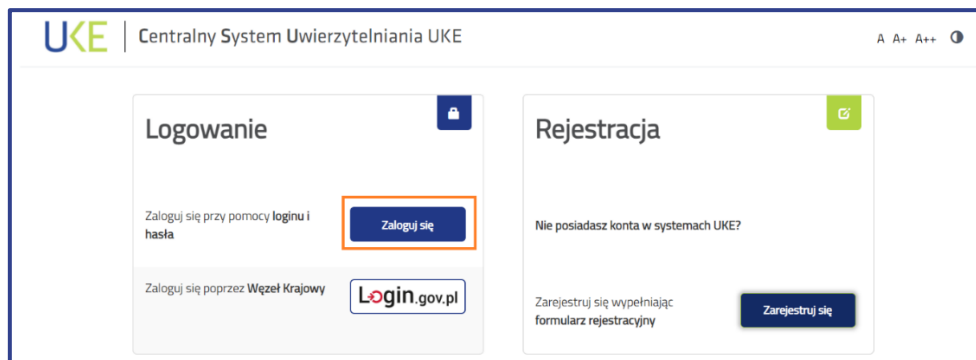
UKE | Centralny System Uwierzytelniania UKE

A A+ A++

Logowanie

Zaloguj się przy pomocy loginu i hasła

Zaloguj się

Zaloguj się poprzez Węzeł Krajowy

Login.gov.pl

Rejestracja

Nie posiadasz konta w systemach UKE?

Zarejestruj się wypełniając formularz rejestracyjny

Zarejestruj się